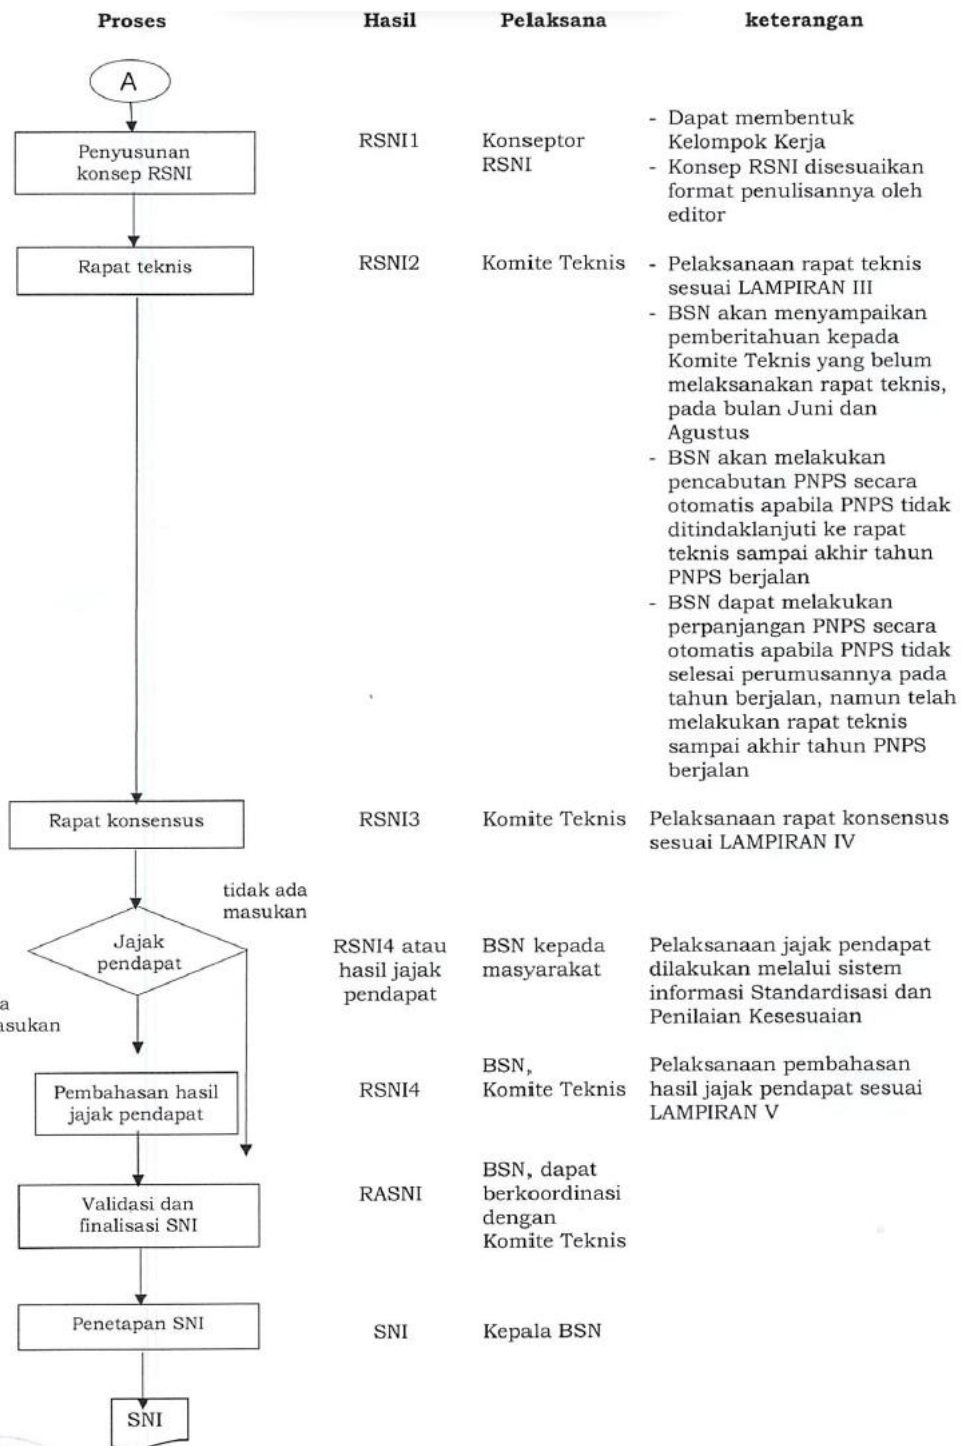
| Proses | Hasil | Pelaksana | keterangan |
|---|---|---|---|
| A | | | |
| Penyusunan konsep RSNI | RSNI1 | Konseptor RSNI | - Dapat membentuk Kelompok Kerja<br>- Konsep RSNI disesuaikan format penulisannya oleh editor |
| Rapat teknis | RSNI2 | Komite Teknis | - Pelaksanaan rapat teknis sesuai LAMPIRAN III<br>- BSN akan menyampaikan pemberitahuan kepada Komite Teknis yang belum melaksanakan rapat teknis, pada bulan Juni dan Agustus<br>- BSN akan melakukan pencabutan PNPS secara otomatis apabila PNPS tidak ditindaklanjuti ke rapat teknis sampai akhir tahun PNPS berjalan<br>- BSN dapat melakukan perpanjangan PNPS secara otomatis apabila PNPS tidak selesai perumusannya pada tahun berjalan, namun telah melakukan rapat teknis sampai akhir tahun PNPS berjalan |
| Rapat konsensus | RSNI3 | Komite Teknis | Pelaksanaan rapat konsensus sesuai LAMPIRAN IV |
| Jajak pendapat | RSNI4 atau hasil jajak pendapat | BSN kepada masyarakat | Pelaksanaan jajak pendapat dilakukan melalui sistem informasi Standardisasi dan Penilaian Kesesuaian |
| Pembahasan hasil jajak pendapat | RSNI4 | BSN, Komite Teknis | Pelaksanaan pembahasan hasil jajak pendapat sesuai LAMPIRAN V |
| Validasi dan finalisasi SNI | RASNI | BSN, dapat berkoordinasi dengan Komite Teknis | |
| Penetapan SNI | SNI | Kepala BSN | |
| SNI | | | |

tidak ada masukan

a
asukan